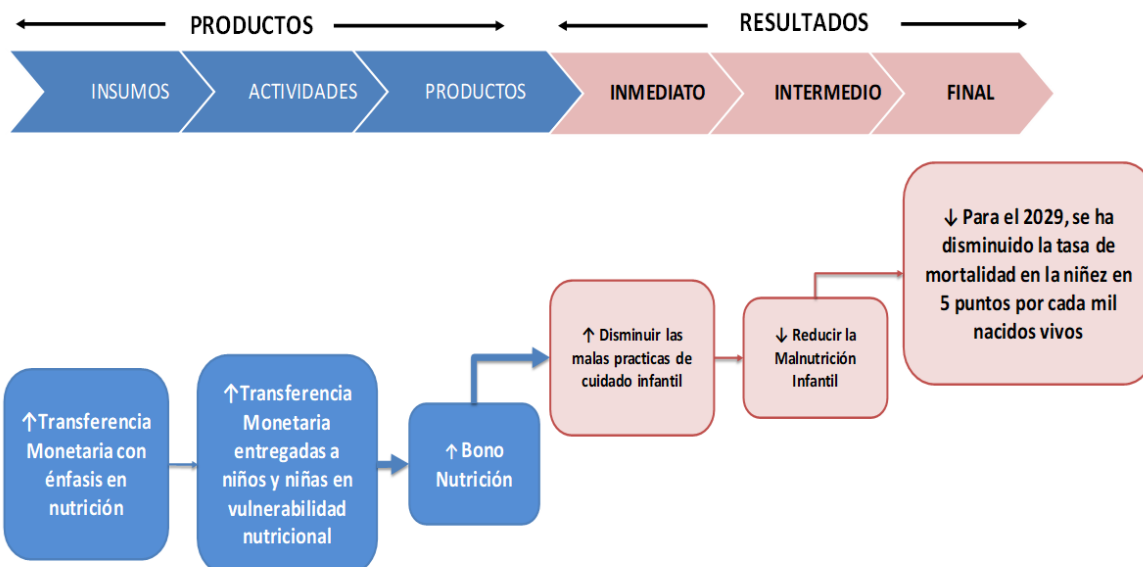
PRODUCTOS

RESULTADOS

INSUMOS

ACTIVIDADES

PRODUCTOS

INMEDIATO

INTERMEDIO

FINAL

↓ Para el 2029, se ha disminuido la tasa de mortalidad en la niñez en 5 puntos por cada mil nacidos vivos

↑ Disminuir las malas practicas de cuidado infantil

↓ Reducir la Malnutrición Infantil

↑Transferencia Monetaria con énfasis en nutrición

↑Transferencia Monetaria entregadas a niños y niñas en vulnerabilidad nutricional

↑ Bono Nutrición